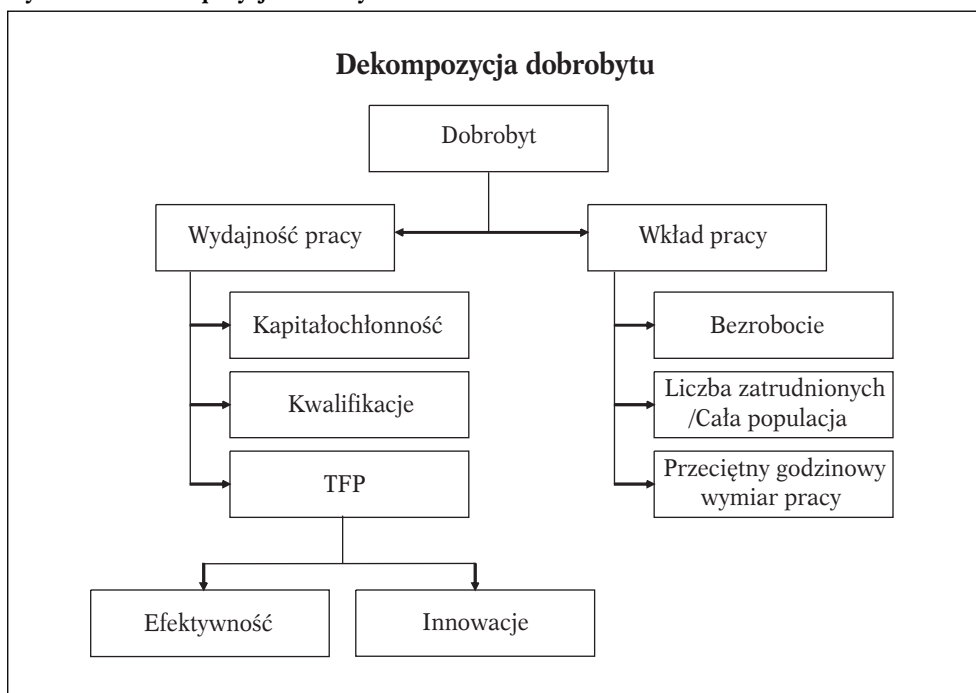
Dekompozycja dobrobytu

Dobrobyt

Wydajność pracy

Wkład pracy

Kapitałochłonność

Kwalifikacje

TFP

Bezrobocie

Liczba zatrudnionych /Cała populacja

Przeciętny godzinowy wymiar pracy

Efektywność

Innowacje